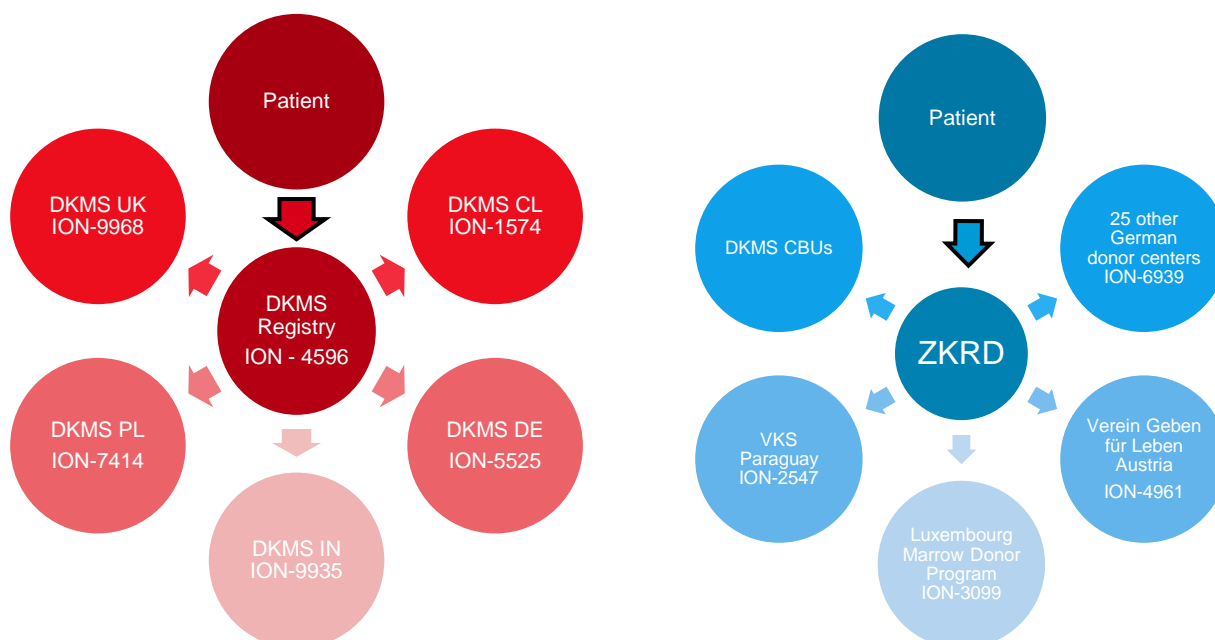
Patient

DKMS UK
ION-9968

DKMS CL
ION-1574

DKMS
Registry
ION - 4596

DKMS PL
ION-7414

DKMS DE
ION-5525

DKMS IN
ION-9935

Patient

DKMS CBUs

25 other
German
donor centers
ION-6939

ZKRD

VKS
Paraguay
ION-2547

Verein Geben
für Leben
Austria
ION-4961

Luxembourg
Marrow Donor
Program
ION-3099